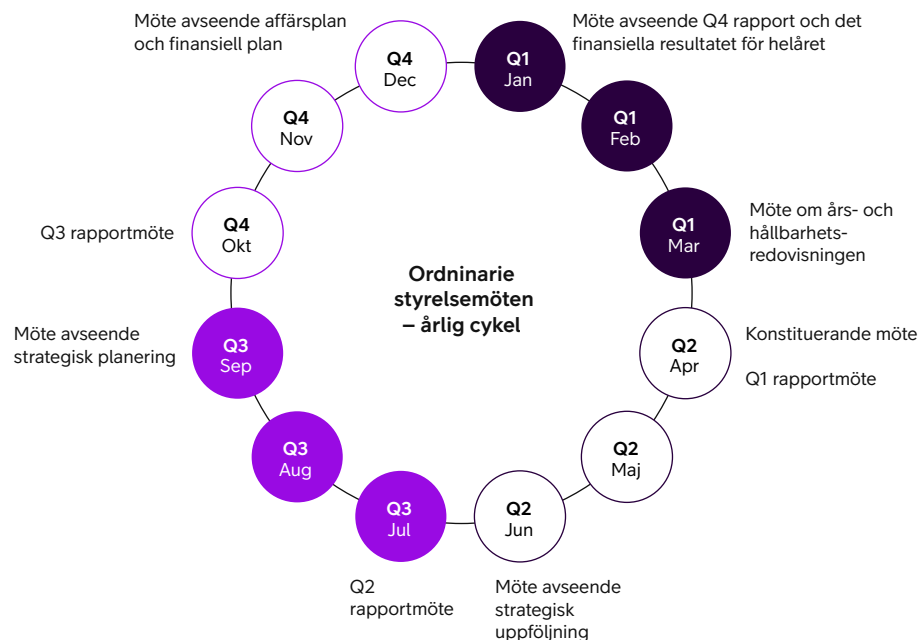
Möte avseende affärsplan och finansiell plan

Q4
Dec

Q1
Jan

Möte avseende Q4 rapport och det finansiella resultatet för helåret

Q4
Nov

Q1
Feb

Q1
Mar

Möte om års- och hållbarhetsredovisningen

Q3 rapportmöte

Q4
Okt

Ordninarie styrelsemöten – årlig cykel

Möte avseende strategisk planering

Q3
Sep

Q2
Apr

Konstituerande möte

Q1 rapportmöte

Q3
Aug

Q2
Maj

Q3
Jul

Q2
Jun

Q2 rapportmöte

Möte avseende strategisk uppföljning